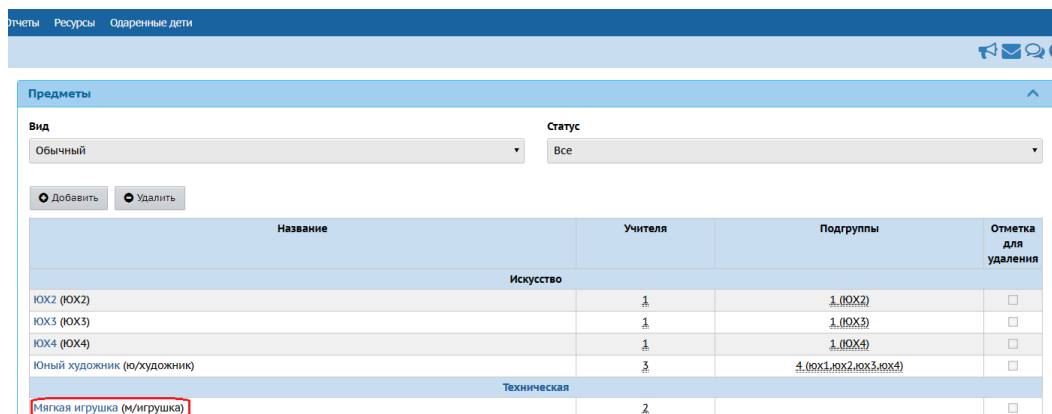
Отчеты Ресурсы Одаренные дети

Предметы

Вид
Обычный

Статус
Все

Добавить Удалить

| Название | Учителя | Подгруппы | Отметка для удаления |
|---|---|---|---|
| Искусство | | | |
| ЮХ2 (ЮХ2) | 1 | 1 (ЮХ2) | |
| ЮХ3 (ЮХ3) | 1 | 1 (ЮХ3) | |
| ЮХ4 (ЮХ4) | 1 | 1 (ЮХ4) | |
| Юный художник (ю/художник) | 3 | 4 (юх1,юх2,юх3,юх4) | |
| Техническая | | | |
| Мягкая игрушка (м/игрушка) | 2 | | |